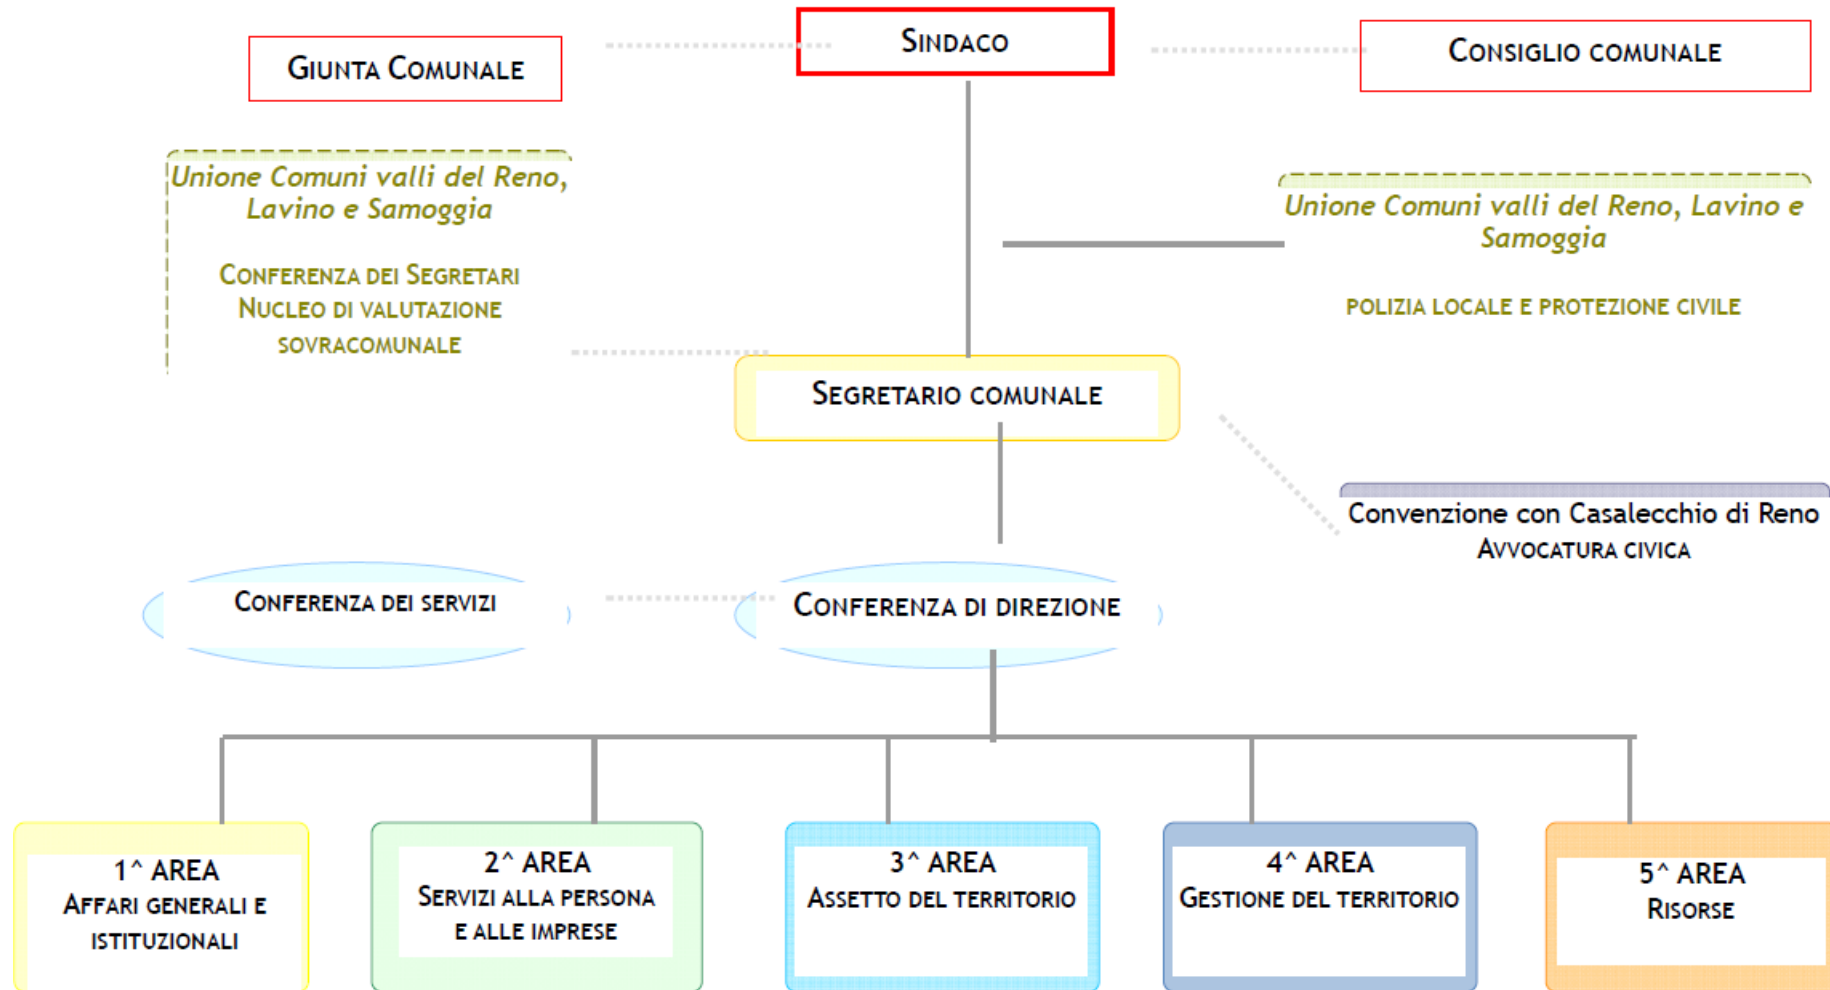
Giunta Comunale

Sindaco

Consiglio comunale

Unione Comuni valli del Reno, Lavino e Samoggia

Conferenza dei Segretari
Nucleo di valutazione sovracomunale

Unione Comuni valli del Reno, Lavino e Samoggia

Polizia locale e protezione civile

Segretario comunale

Convenzione con Casalecchio di Reno
Avvocatura civica

Conferenza dei servizi

Conferenza di direzione

1^ AREA
Affari generali e istituzionali

2^ AREA
Servizi alla persona e alle imprese

3^ AREA
Assetto del territorio

4^ AREA
Gestione del territorio

5^ AREA
Risorse